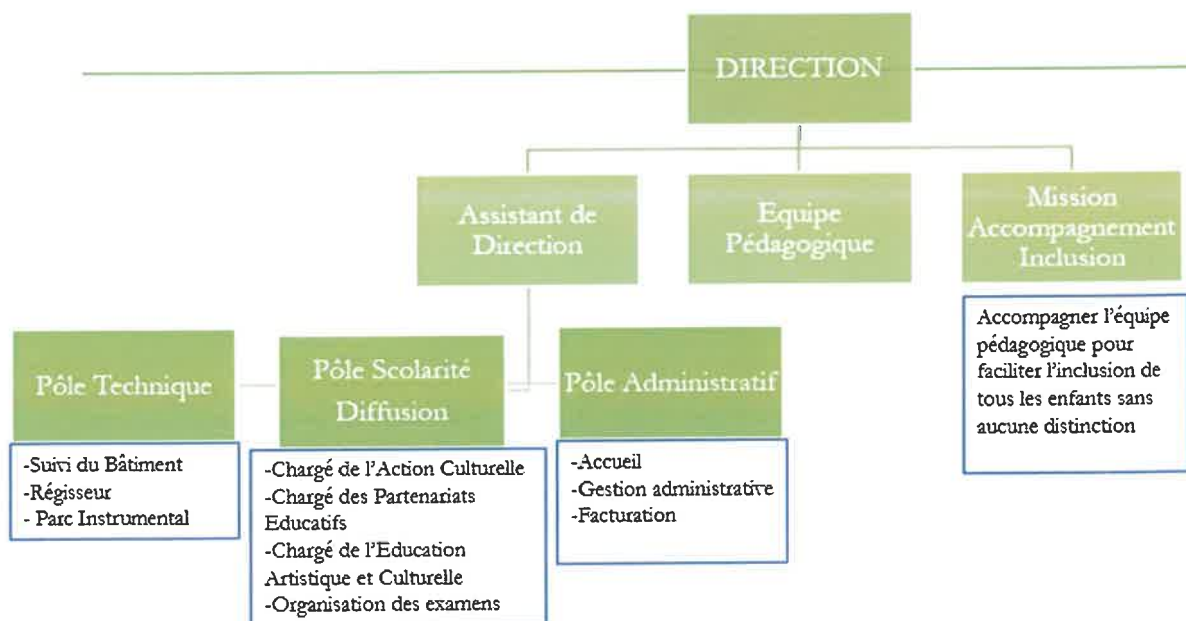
DIRECTION

Assistant de Direction

Equipe Pédagogique

Mission Accompagnement Inclusion

Accompagner l'équipe pédagogique pour faciliter l'inclusion de tous les enfants sans aucune distinction

Pôle Technique

-Suivi du Bâtiment
-Régisseur
- Parc Instrumental

Pôle Scolarité Diffusion

-Chargé de l'Action Culturelle
-Chargé des Partenariats Educatifs
-Chargé de l'Education Artistique et Culturelle
-Organisation des examens

Pôle Administratif

-Accueil
-Gestion administrative
-Facturation